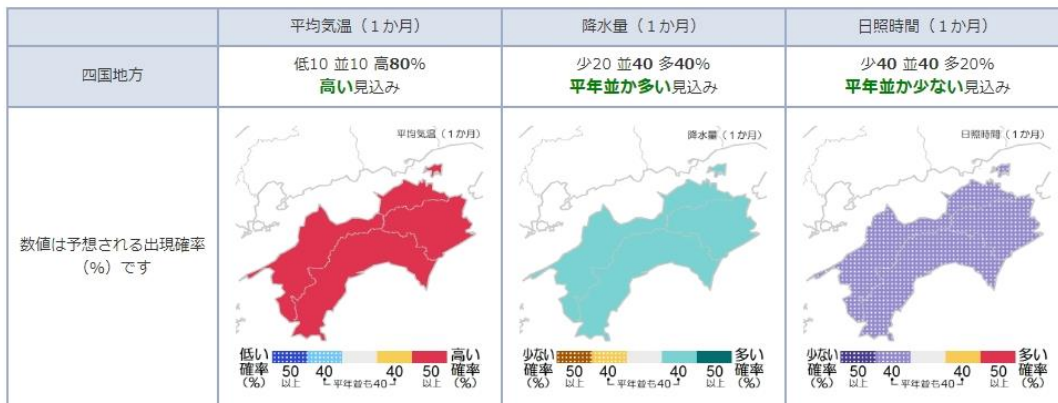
| | 平均気温（１か月） | 降水量（１か月） | 日照時間（１か月） |
|---|---|---|---|
| 四国地方 | 低10 並10 高80%<br>高い見込み | 少20 並40 多40%<br>平年並か多い見込み | 少40 並40 多20%<br>平年並か少ない見込み |
| 数値は予想される出現確率（%）です | 平均気温（１か月）<br>低い確率（%） 50以上 40 40 50以上 高い確率（%）<br>平年並も40 | 降水量（１か月）<br>少ない確率（%） 50以上 40 40 50以上 多い確率（%）<br>平年並も40 | 日照時間（１か月）<br>少ない確率（%） 50以上 40 40 50以上 多い確率（%）<br>平年並も40 |